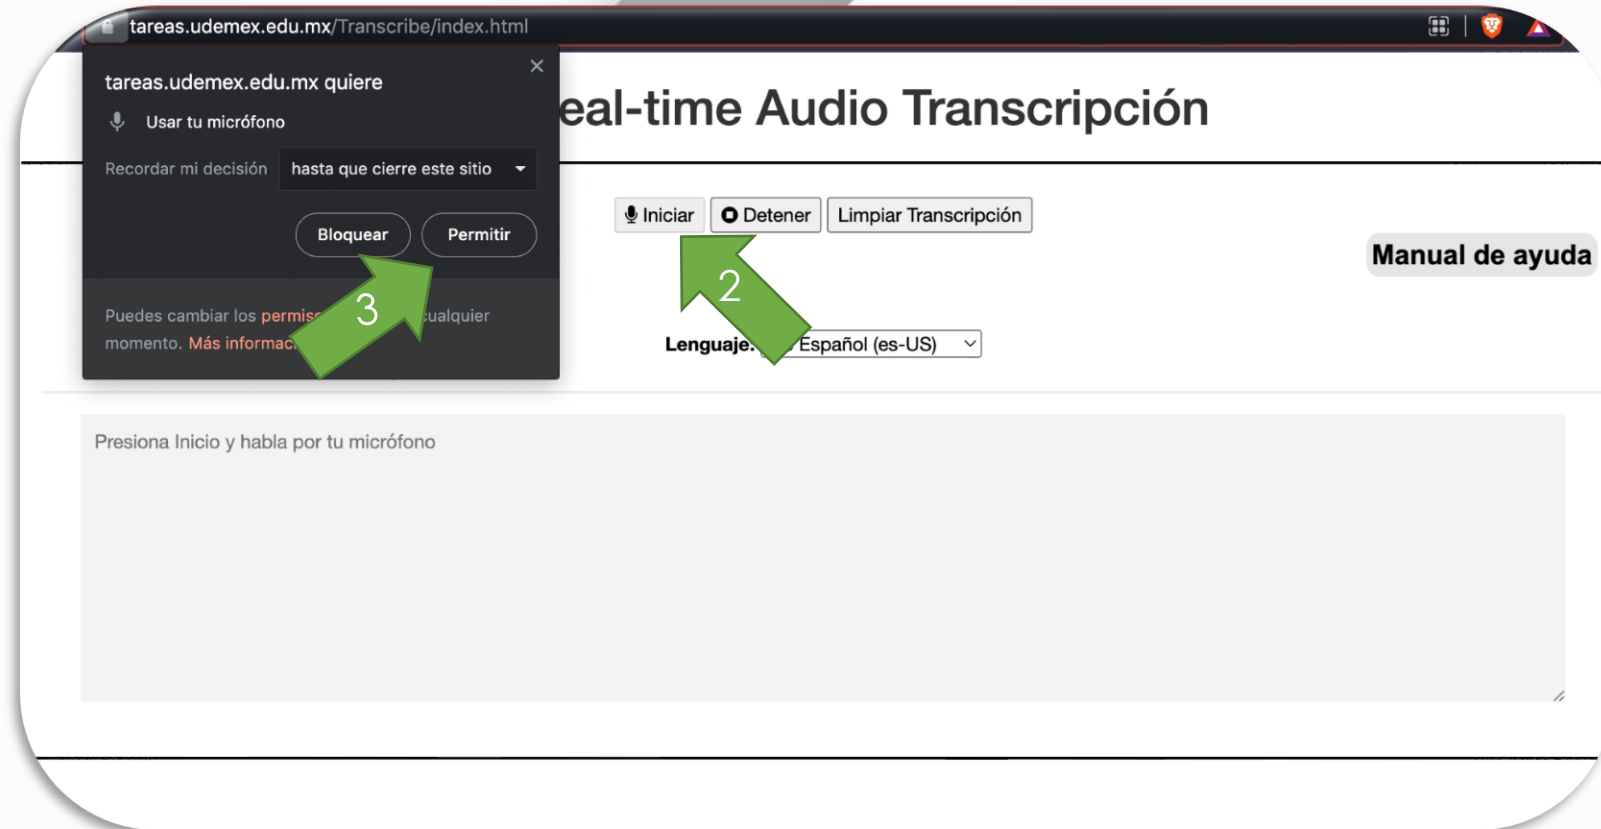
tareas.udemex.edu.mx/Transcribe/index.html

tareas.udemex.edu.mx quiere

Usar tu micrófono

Recordar mi decisión hasta que cierre este sitio

Bloquear Permitir

Puedes cambiar los permis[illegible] cualquier momento. Más informac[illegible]

3

eal-time Audio Transcripción

Iniciar Detener Limpiar Transcripción

2

Manual de ayuda

Lenguaje: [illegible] Español (es-US)

Presiona Inicio y habla por tu micrófono